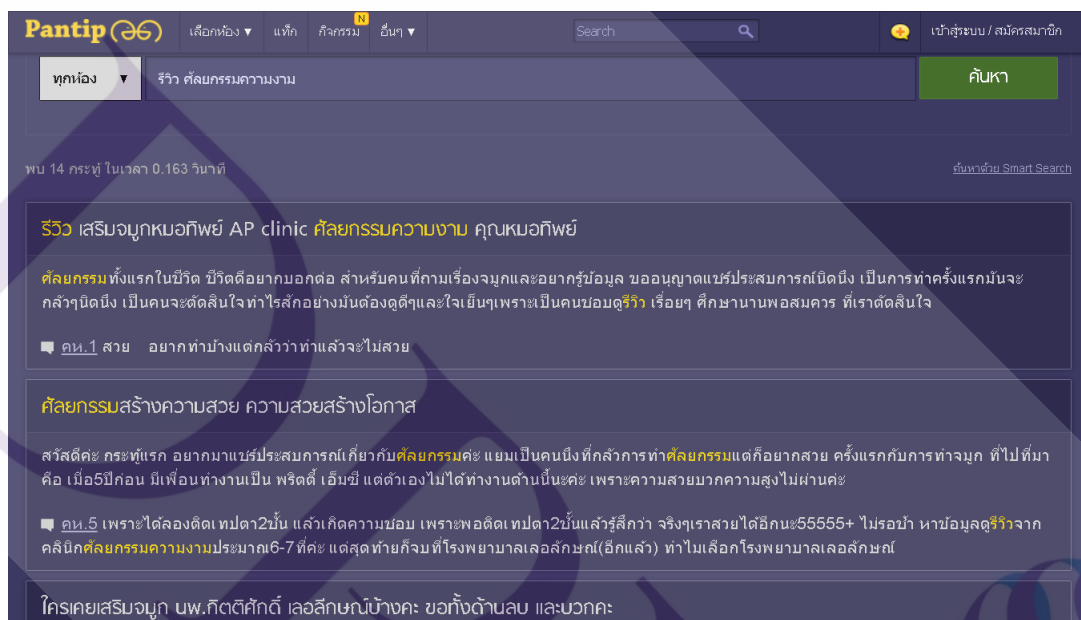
Pantip เลือกห้อง ▼ แท็ก กิจกรรม N อื่นๆ ▼ Search เข้าสู่ระบบ / สมัครสมาชิก

ทุกห้อง ▼ รีวิว ศัลยกรรมความงาม ค้นหา

พบ 14 กระทู้ ในเวลา 0.163 วินาที

ค้นหาด้วย Smart Search

รีวิว เสริมจมูกหมอทิพย์ AP clinic ศัลยกรรมความงาม คุณหมอทิพย์

ศัลยกรรมทั้งแรกในชีวิต ชีวิตดีอยากบอกต่อ สำหรับคนที่ถามเรื่องจมูกและอยากรู้ข้อมูล ขออนุญาตแชร์ประสบการณ์นิดนึง เป็นการทำครั้งแรกมันจะกล้าๆนิดนึง เป็นคนจะตัดสินใจทำไรสักอย่างมันต้องดูดีๆและใจเย็นๆเพราะเป็นคนชอบดูรีวิว เรื่อยๆ ศึกษานานพอสมควร ที่เราตัดสินใจ

คห.1 สวย อยากทำบ้างแต่กลัวว่าทำแล้วจะไม่สวย

ศัลยกรรมสร้างความสวย ความสวยสร้างโอกาส

สวัสดีค่ะ กระทู้แรก อยากมาแชร์ประสบการณ์เกี่ยวกับศัลยกรรมค่ะ แยมเป็นคนนึงที่กลัวการทำศัลยกรรมแต่ก็อยากสวย ครั้งแรกกับการทำจมูก ที่ไปที่มาคือ เมื่อ5ปีก่อน มีเพื่อนทำงานเป็น พริตตี้ เอ็มซี แต่ตัวเองไม่ได้ทำงานด้านนี้นะค่ะ เพราะความสวยบวกความสูงไม่ผ่านค่ะ

คห.5 เพราะได้ลองติดเทปตา2ชั้น แล้วเกิดความชอบ เพราะพอติดเทปตา2ชั้นแล้วรู้สึกว่า จริงๆเราสวยได้อีกนะ55555+ ไม่รอช้า หาข้อมูลดูรีวิวจากคลินิกศัลยกรรมความงามประมาณ6-7ที่ค่ะ แต่สุดท้ายก็จบที่โรงพยาบาลเลอลักษณ์(อีกแล้ว) ทำไมเลือกโรงพยาบาลเลอลักษณ์

ใครเคยเสริมจมูก นพ.กิตติศักดิ์ เลอลักษณ์บ้างคะ ขอทั้งด้านลบ และบวกคะ